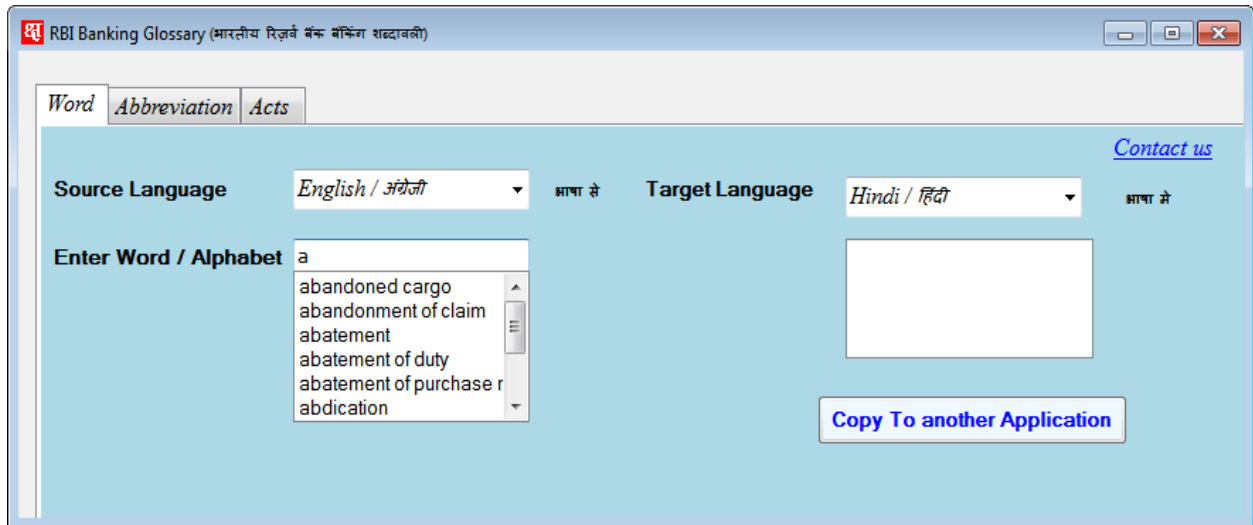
RBI Banking Glossary (भारतीय रिज़र्व बैंक बैंकिंग शब्दावली)

Word | Abbreviation | Acts

Contact us

Source Language English / अंग्रेजी भाषा से Target Language Hindi / हिंदी भाषा मे

Enter Word / Alphabet a

abandoned cargo
abandonment of claim
abatement
abatement of duty
abatement of purchase r
abdication

Copy To another Application